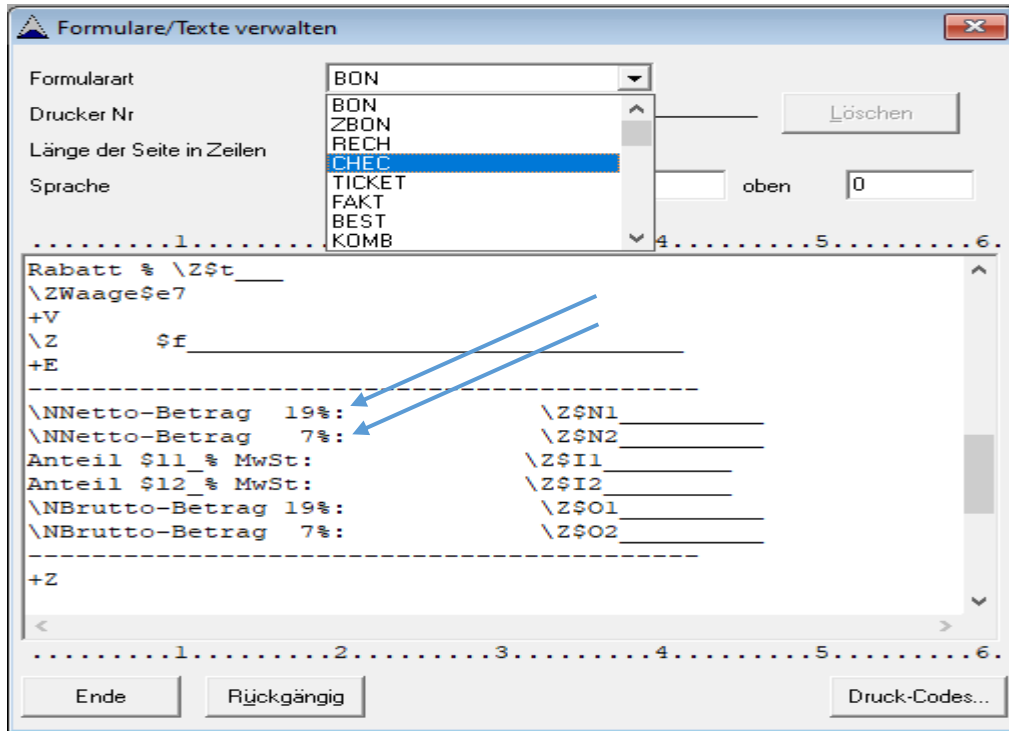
Formulare/Texte verwalten

Formularart BON
Drucker Nr
Länge der Seite in Zeilen
Sprache

BON
ZBON
RECH
CHEC
TICKET
FAKT
BEST
KOMB

Löschen

oben 0

.........1.........2.........3.........4.........5.........6.

Rabatt % \Z$t____
\ZWaage$e7
+V
\Z $f_______________________________________
+E
---------------------------------------
\NNetto-Betrag 19%: \Z$N1__________
\NNetto-Betrag 7%: \Z$N2__________
Anteil $11_% MwSt: \Z$I1__________
Anteil $12_% MwSt: \Z$I2__________
\NBrutto-Betrag 19%: \Z$O1__________
\NBrutto-Betrag 7%: \Z$O2__________
---------------------------------------
+Z

.........1.........2.........3.........4.........5.........6.

Ende
Rückgängig
Druck-Codes...